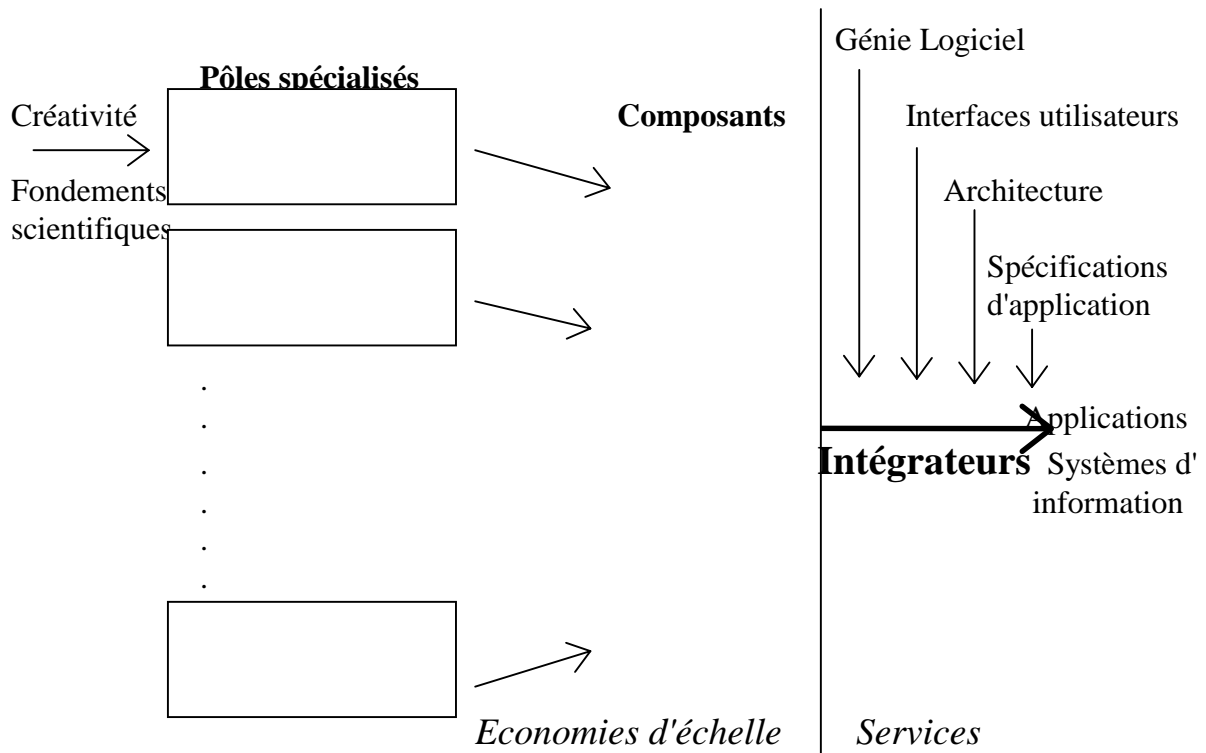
Pôles spécialisés

Créativité

Fondements scientifiques

Composants

Génie Logiciel

Interfaces utilisateurs

Architecture

Spécifications d'application

Applications

Intégrateurs

Systèmes d' information

.
.
.
.
.
.

Economies d'échelle

Services